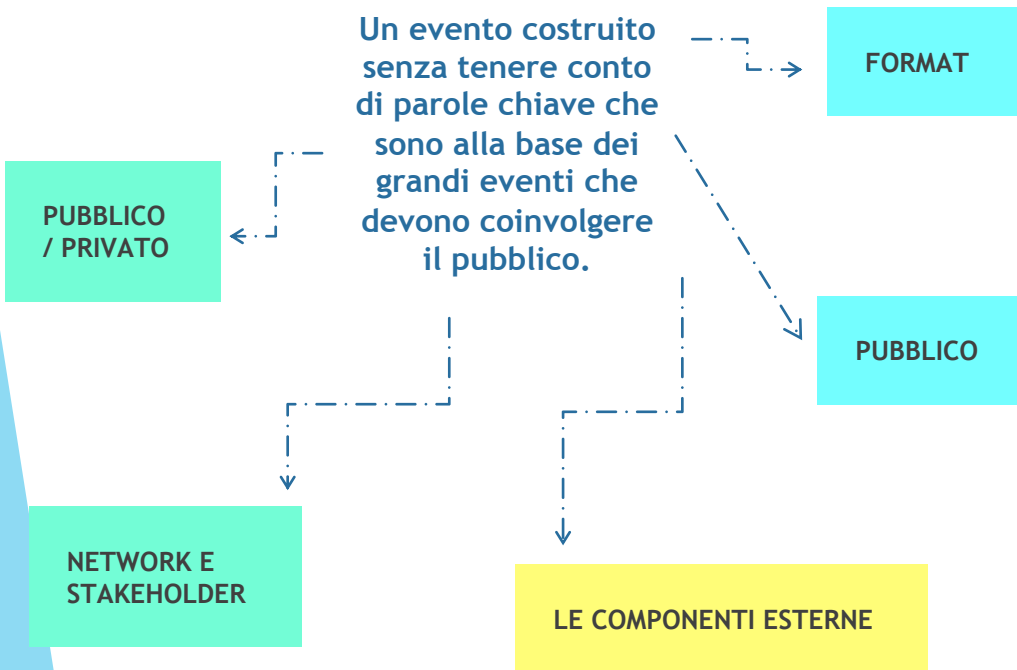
Un evento costruito senza tenere conto di parole chiave che sono alla base dei grandi eventi che devono coinvolgere il pubblico.

FORMAT

PUBBLICO / PRIVATO

PUBBLICO

NETWORK E STAKEHOLDER

LE COMPONENTI ESTERNE